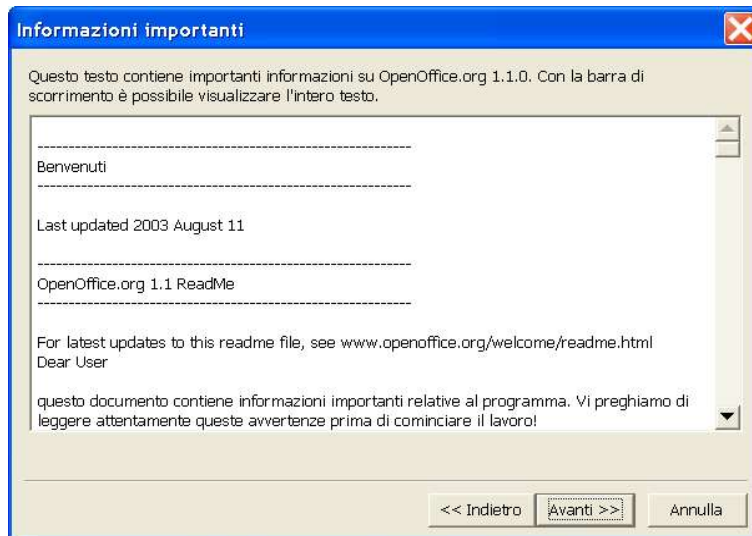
Informazioni importanti

Questo testo contiene importanti informazioni su OpenOffice.org 1.1.0. Con la barra di scorrimento è possibile visualizzare l'intero testo.

------------------------------------------------------------
Benvenuti
------------------------------------------------------------

Last updated 2003 August 11

------------------------------------------------------------
OpenOffice.org 1.1 ReadMe
------------------------------------------------------------

For latest updates to this readme file, see www.openoffice.org/welcome/readme.html
Dear User

questo documento contiene informazioni importanti relative al programma. Vi preghiamo di leggere attentamente queste avvertenze prima di cominciare il lavoro!

<< Indietro | Avanti >> | Annulla